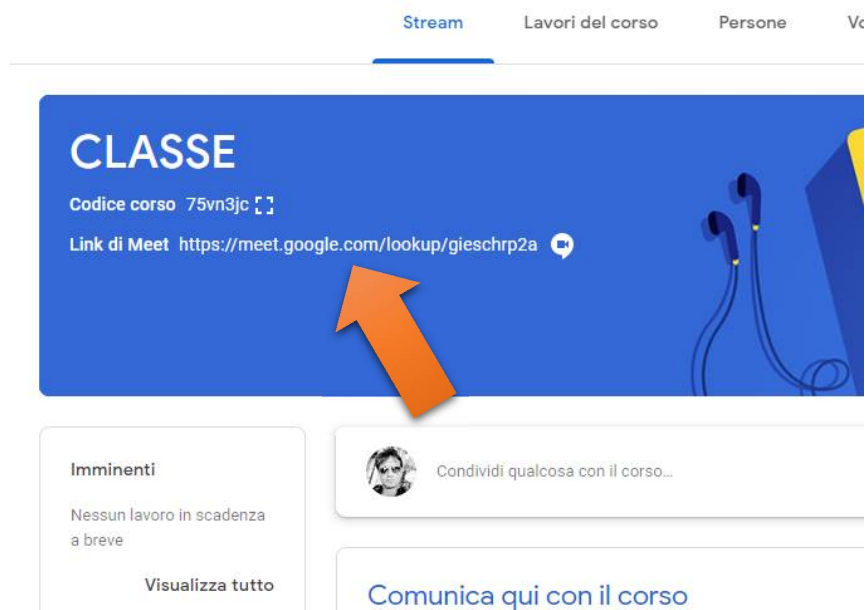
Stream Lavori del corso Persone Vo

CLASSE

Codice corso 75vn3jc

Link di Meet https://meet.google.com/lookup/gieschrp2a

Imminenti

Nessun lavoro in scadenza a breve

Visualizza tutto

Condividi qualcosa con il corso...

Comunica qui con il corso